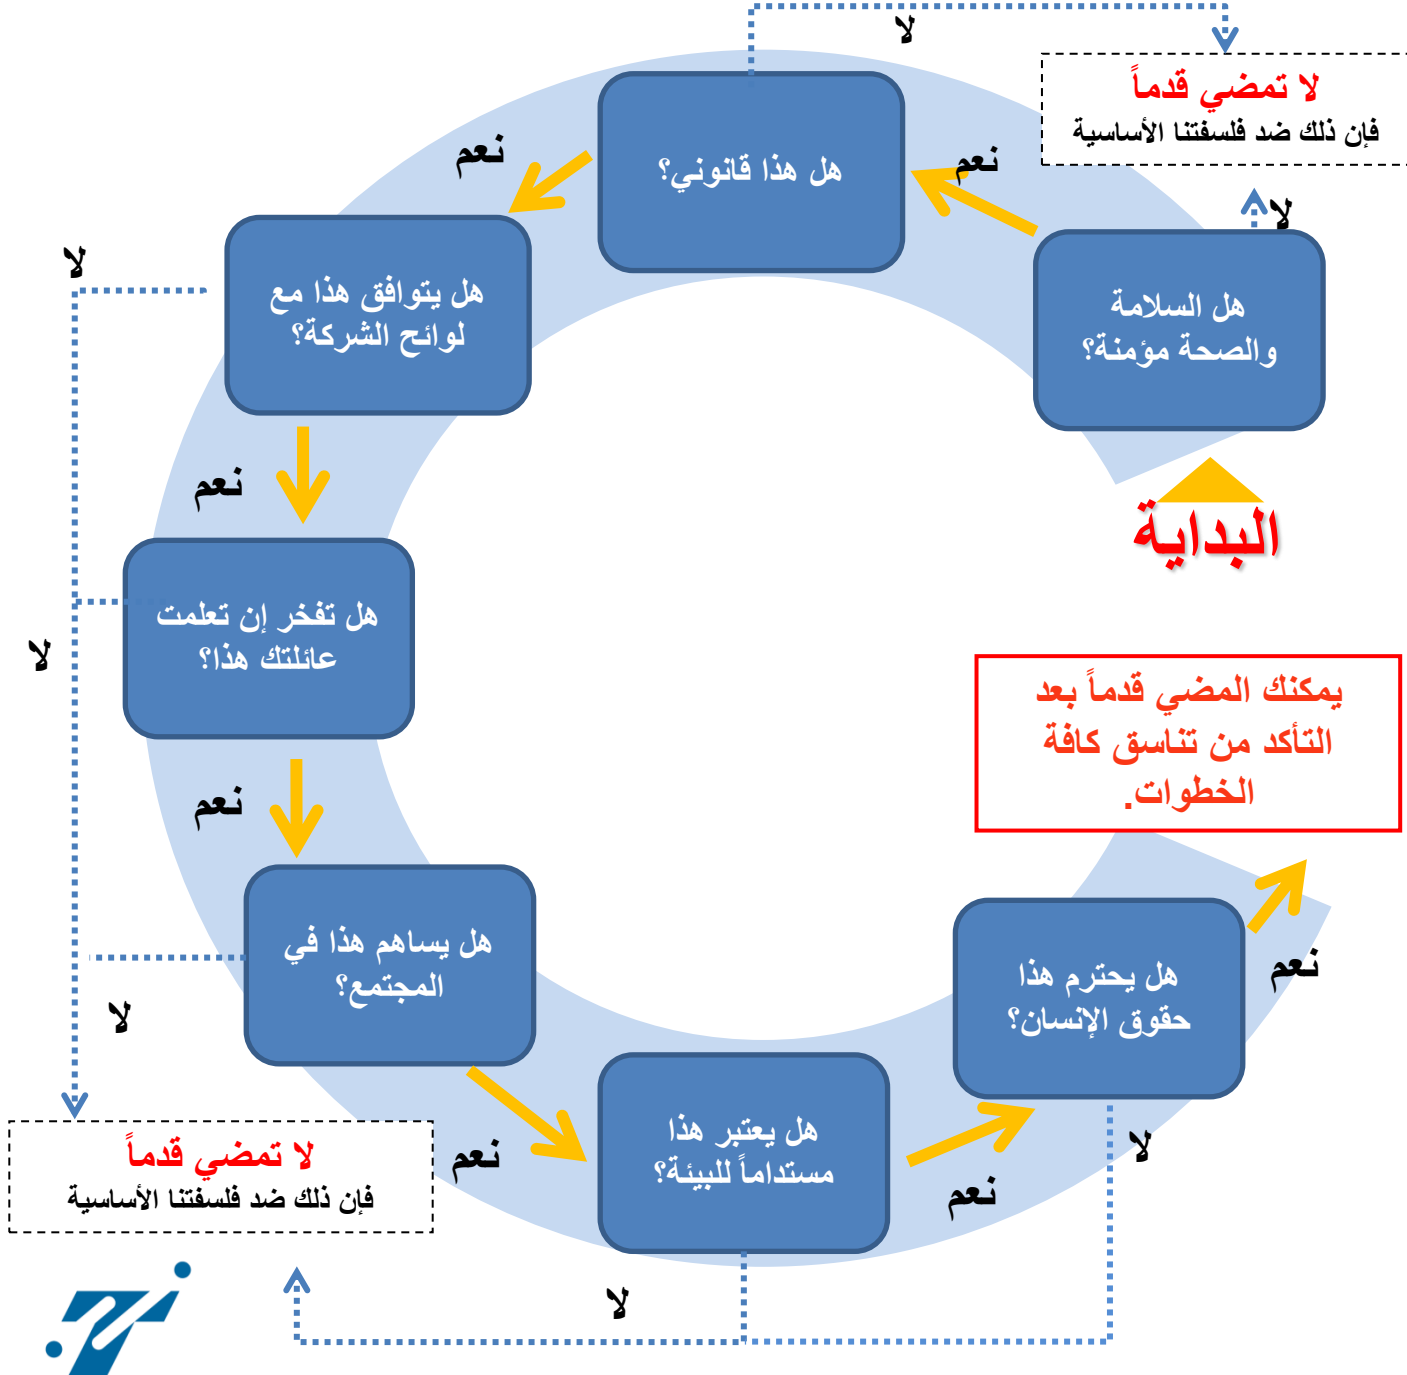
لا
لا تمضي قدماً
فإن ذلك ضد فلسفتنا الأساسية
هل هذا قانوني؟
نعم
نعم
لا
هل السلامة والصحة مؤمنة؟
البداية
هل يتوافق هذا مع لوائح الشركة؟
لا
نعم
هل تفخر إن تعلمت عائلتك هذا؟
لا
نعم
يمكنك المضي قدماً بعد التأكد من تناسق كافة الخطوات.
هل يساهم هذا في المجتمع؟
لا
هل يحترم هذا حقوق الإنسان؟
نعم
لا
لا تمضي قدماً
فإن ذلك ضد فلسفتنا الأساسية
نعم
هل يعتبر هذا مستداماً للبيئة؟
نعم
لا